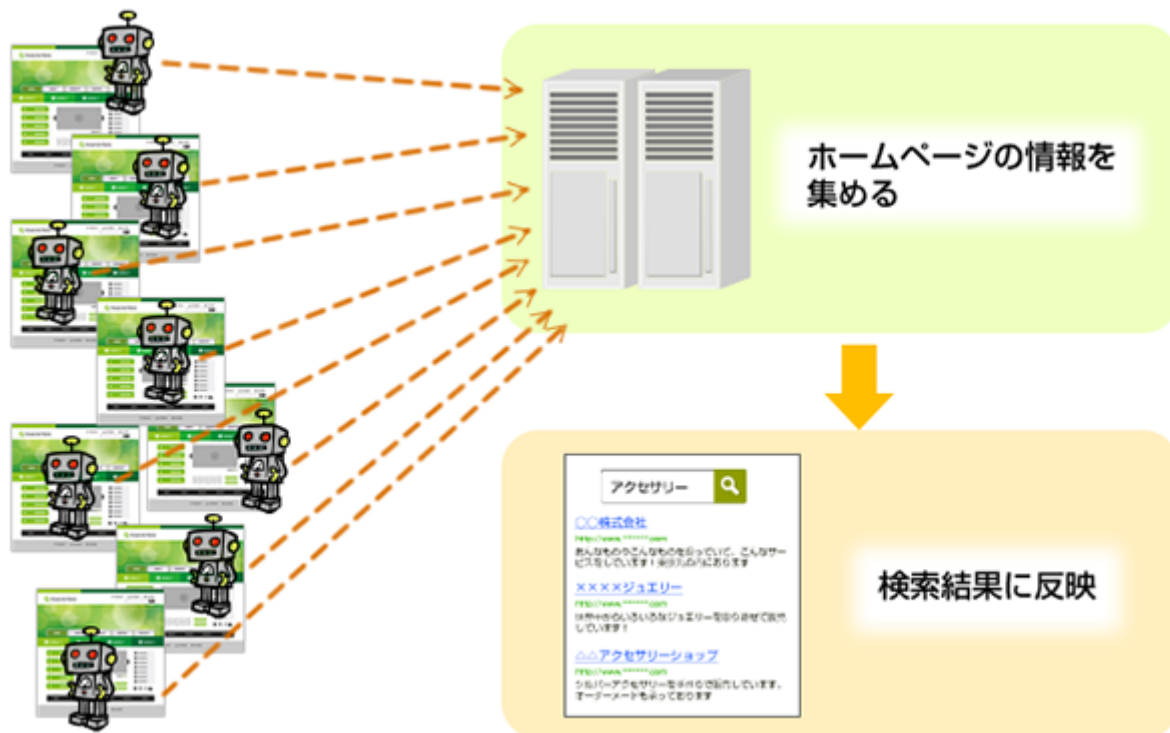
ホームページの情報を集める

アクセサリー

○○株式会社
http://www.******.com
あんなものやこんなものを扱っていて、こんなサービスをしています！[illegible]

××××ジュエリー
http://www.******.com
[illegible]

△△アクセサリーショップ
http://www.******.com
シルバーアクセサリーを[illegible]で販売しています。オーダーメードも承っております

検索結果に反映